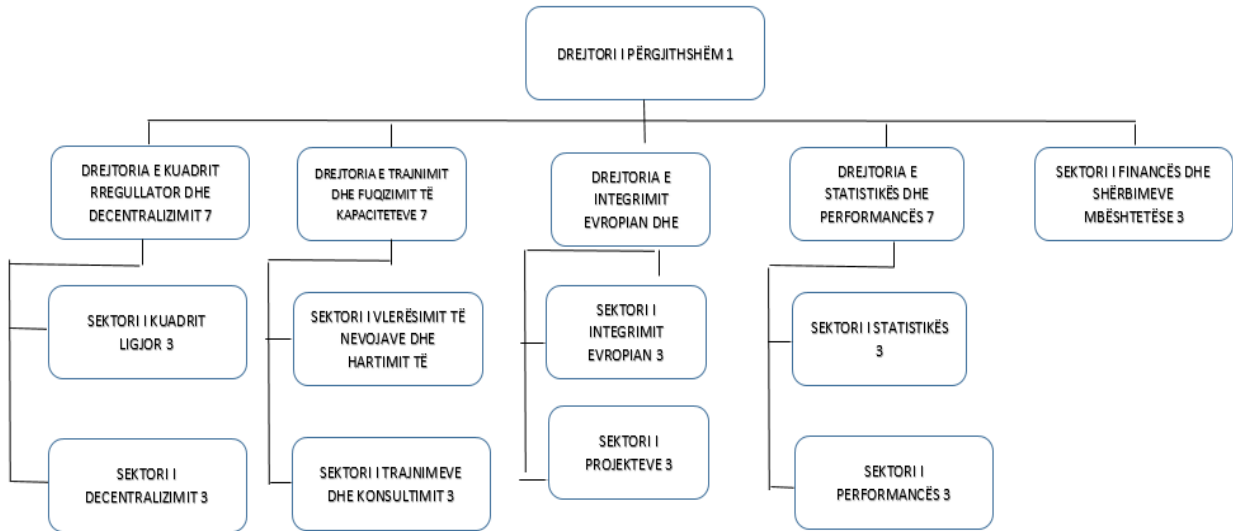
DREJTORI I PËRGJITHSHËM 1

DREJTORIA E KUADRIT RREGULLATOR DHE DECENTRALIZIMIT 7

DREJTORIA E TRAJNIMIT DHE FUQIZIMIT TË KAPACITETEVE 7

DREJTORIA E INTEGRIMIT EVROPIAN DHE

DREJTORIA E STATISTIKËS DHE PERFORMANCËS 7

SEKTORI I FINANCËS DHE SHËRBIMEVE MBËSHTETËSE 3

SEKTORI I KUADRIT LIGJOR 3

SEKTORI I DECENTRALIZIMIT 3

SEKTORI I VLERËSIMIT TË NEVOJAVE DHE HARTIMIT TË

SEKTORI I TRAJNIMEVE DHE KONSULTIMIT 3

SEKTORI I INTEGRIMIT EVROPIAN 3

SEKTORI I PROJEKTEVE 3

SEKTORI I STATISTIKËS 3

SEKTORI I PERFORMANCËS 3